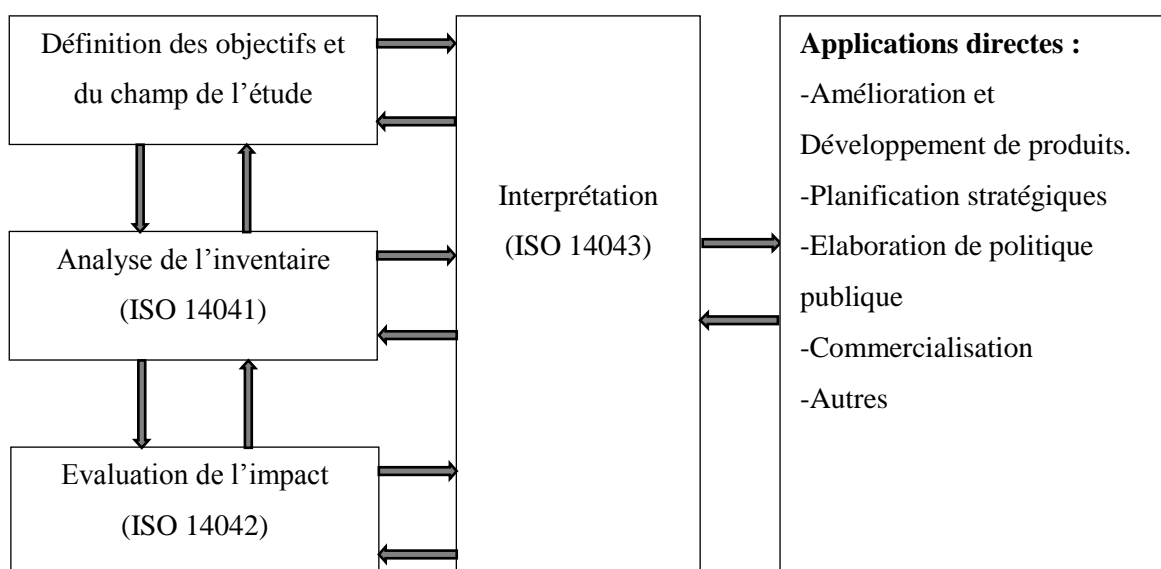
Définition des objectifs et du champ de l’étude

Analyse de l’inventaire (ISO 14041)

Evaluation de l’impact (ISO 14042)

Interprétation (ISO 14043)

**Applications directes :**
-Amélioration et Développement de produits.
-Planification stratégiques
-Elaboration de politique publique
-Commercialisation
-Autres